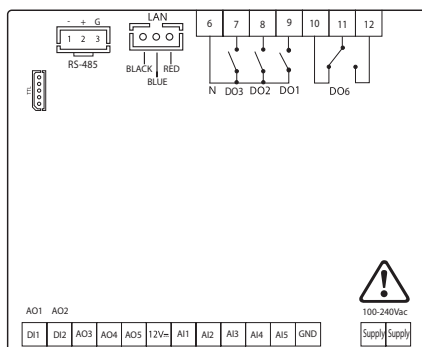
- + G
1 2 3
RS-485

LAN
BLACK RED
BLUE

6 7 8 9 10 11 12
N DO3 DO2 DO1 DO6

AO1 AO2

| DI1 | DI2 | AO3 | AO4 | AO5 | 12V= | AI1 | AI2 | AI3 | AI4 | AI5 | GND |
|---|---|---|---|---|---|---|---|---|---|---|---|

100-240Vac
| Supply | Supply |
|---|---|